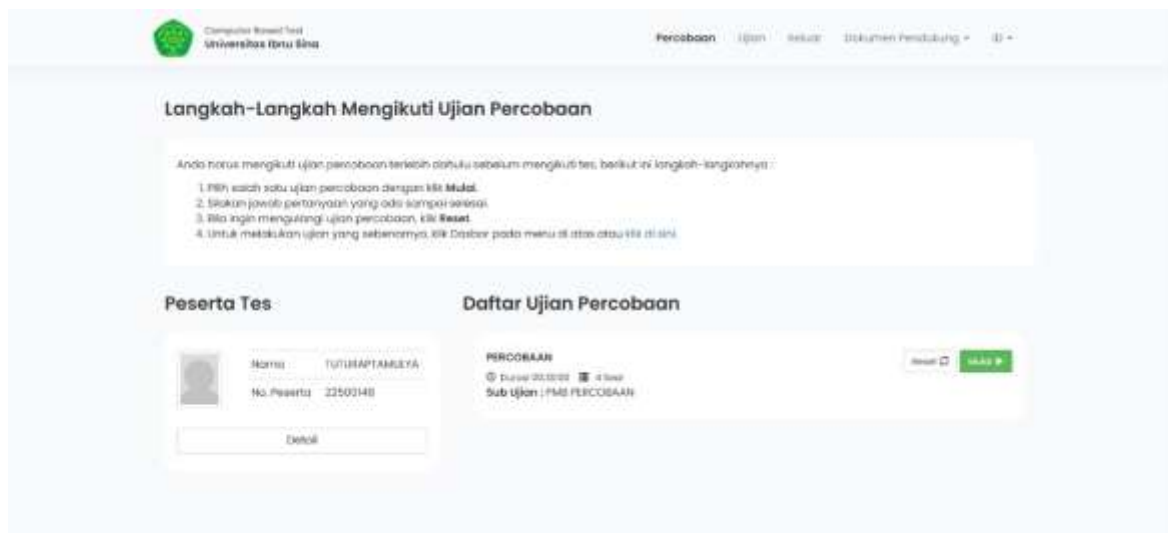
Computer Based Test
Universitas Ibnu Sina

Percobaan Ujian Keluar Dokumen Pendukung ▾ ID ▾

Langkah-Langkah Mengikuti Ujian Percobaan

Anda harus mengikuti ujian percobaan terlebih dahulu sebelum mengikuti tes, berikut ini langkah-langkahnya :

1. Pilih salah satu ujian percobaan dengan klik **Mulai**.
2. Silakan jawab pertanyaan yang ada sampai selesai.
3. Bila ingin mengulangi ujian percobaan, klik **Reset**.
4. Untuk melakukan ujian yang sebenarnya, klik Dasbor pada menu di atas atau klik di sini.

Peserta Tes

| Nama | TUTURAPTAMLEYA |
|---|---|
| No. Peserta | 22500148 |

Detail

Daftar Ujian Percobaan

PERCOBAAN
Durasi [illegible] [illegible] Soal
Sub Ujian : PMB PERCOBAAN

Reset Mulai